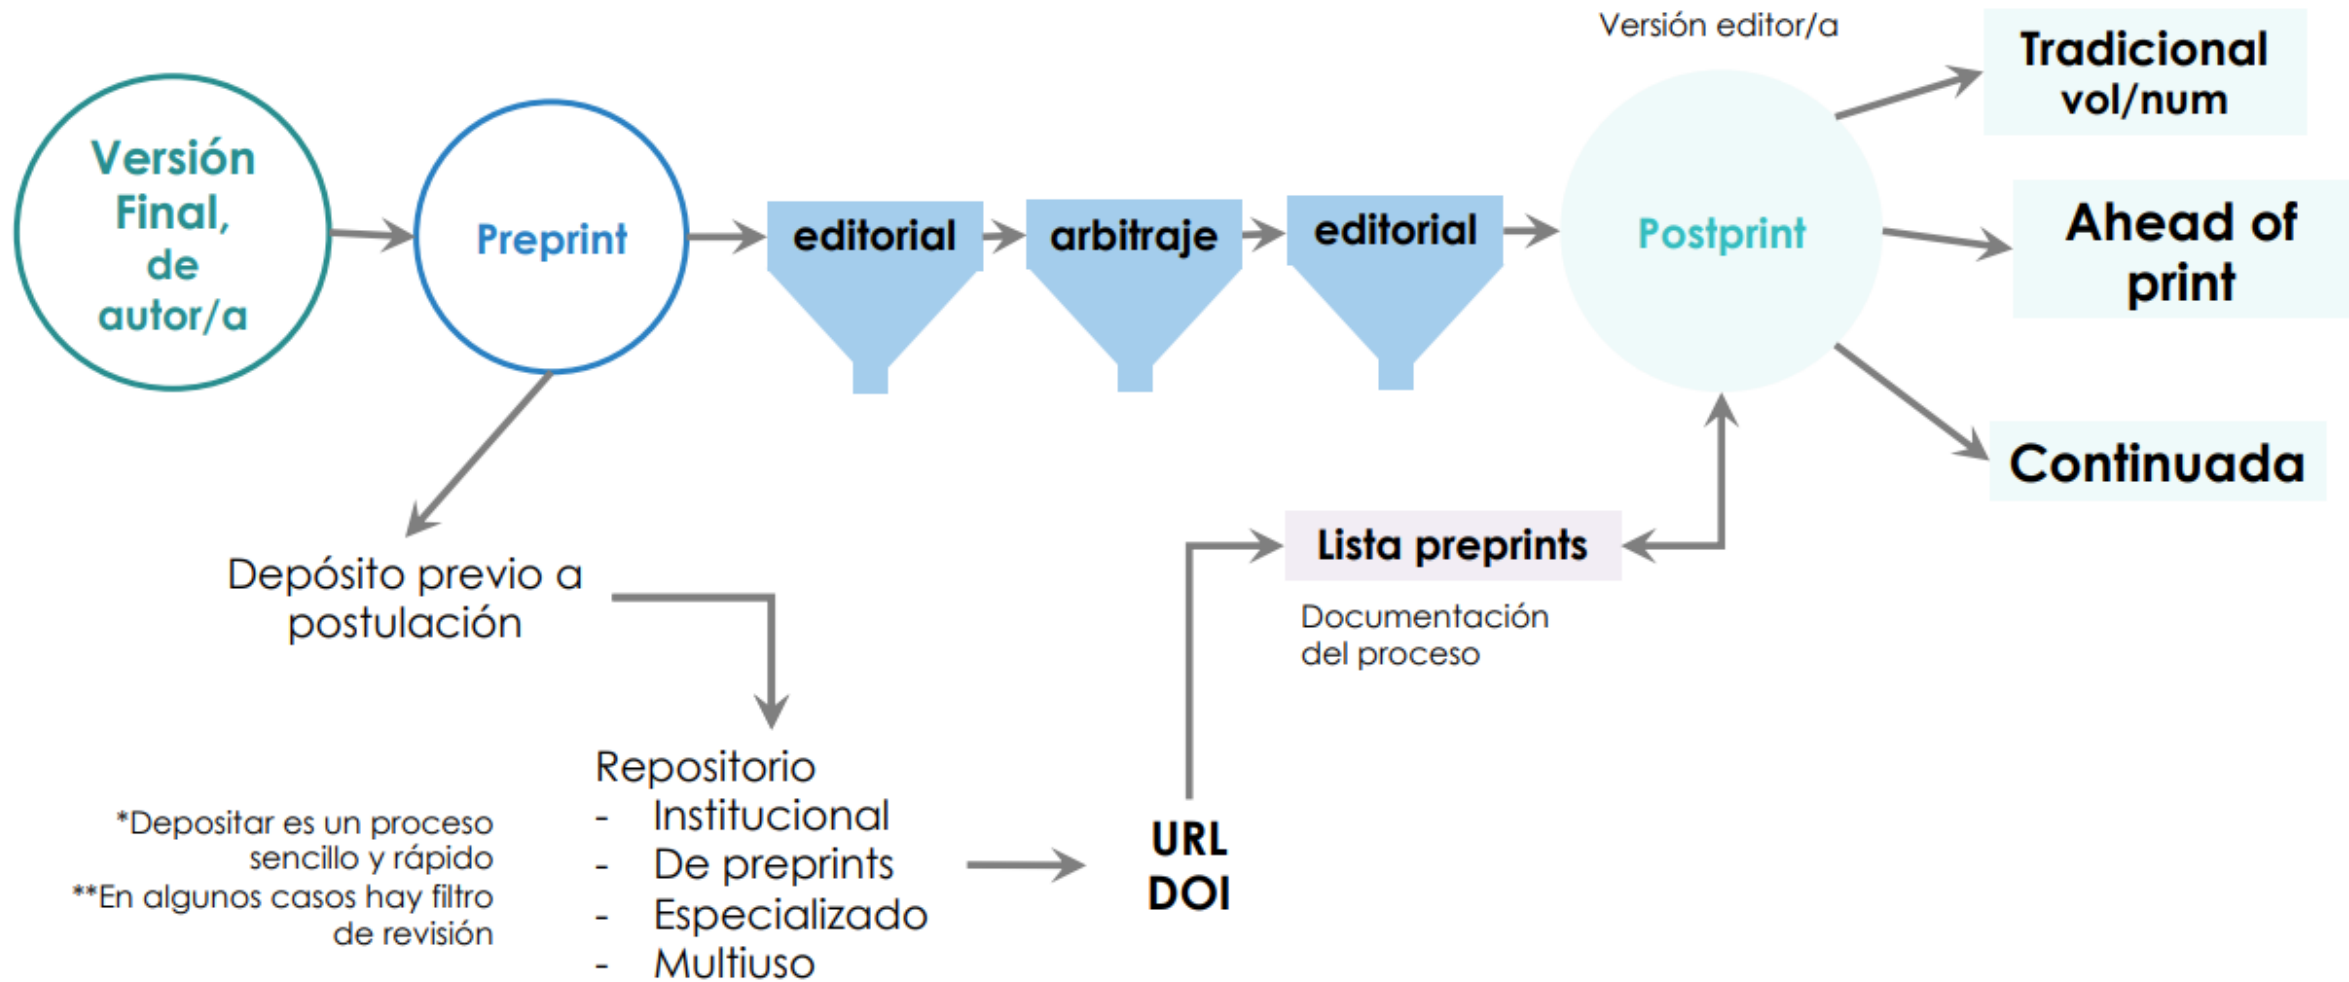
Versión Final, de autor/a

Preprint

editorial

arbitraje

editorial

Versión editor/a

Postprint

Tradicional vol/num

Ahead of print

Continuada

Depósito previo a postulación

Lista preprints

Documentación del proceso

Repositorio
- Institucional
- De preprints
- Especializado
- Multiuso

URL
DOI

*Depositar es un proceso sencillo y rápido
**En algunos casos hay filtro de revisión